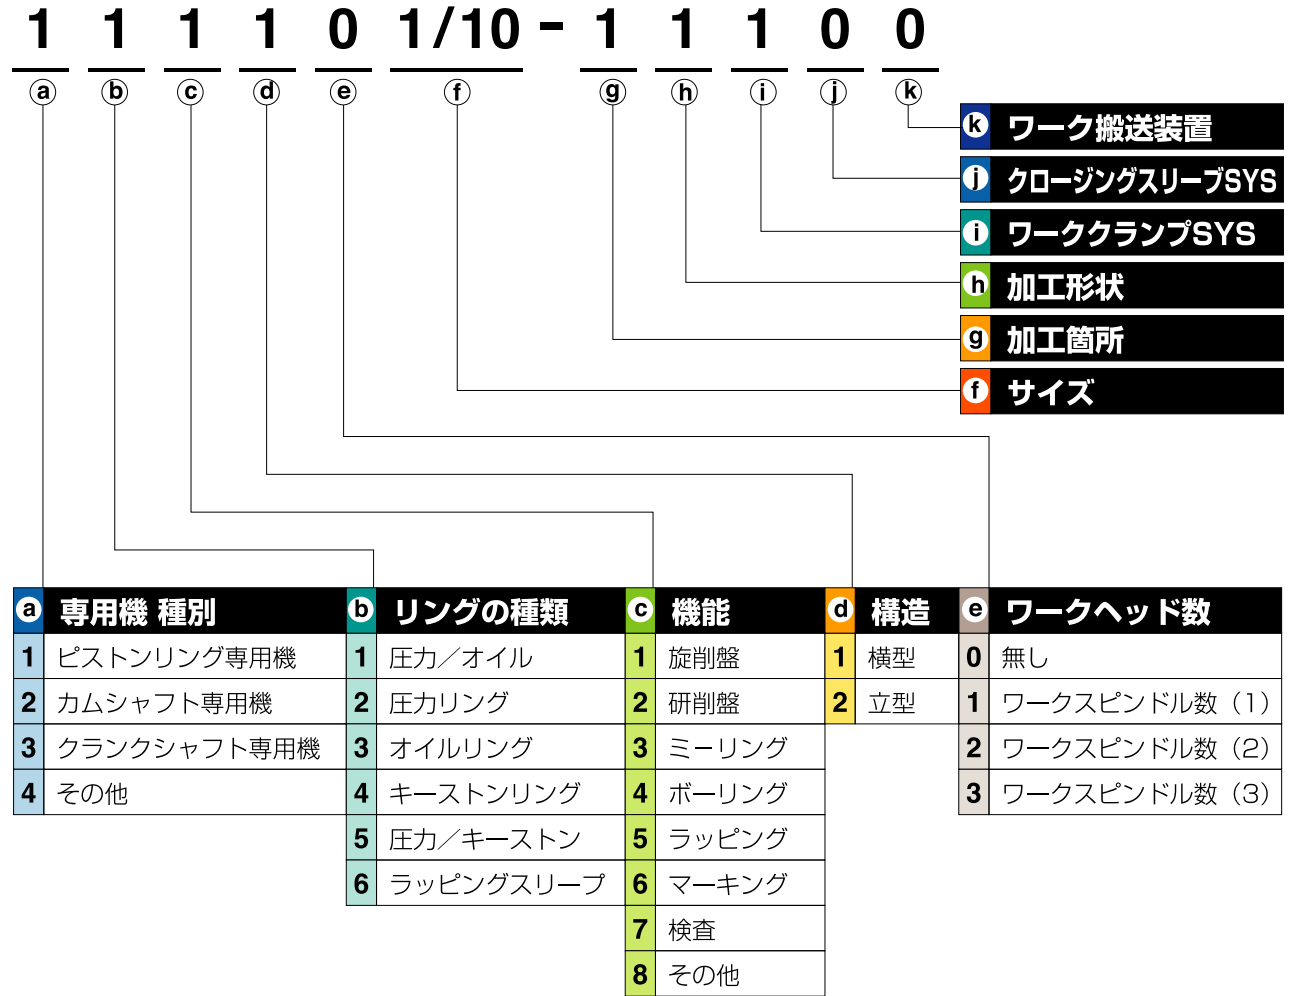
1 1 1 1 0 1/10 - 1 1 1 0 0

ⓐ ⓑ ⓒ ⓓ ⓔ ⓕ ⓖ ⓗ ⓘ ⓙ ⓚ

k ワーク搬送装置
j クロージングスリーブSYS
i ワーククランプSYS
h 加工形状
g 加工箇所
f サイズ

| a | 専用機 種別 |
|---|---|
| 1 | ピストンリング専用機 |
| 2 | カムシャフト専用機 |
| 3 | クランクシャフト専用機 |
| 4 | その他 |

| b | リングの種類 |
|---|---|
| 1 | 圧力／オイル |
| 2 | 圧力リング |
| 3 | オイルリング |
| 4 | キーストンリング |
| 5 | 圧力／キーストン |
| 6 | ラッピングスリーブ |

| c | 機能 |
|---|---|
| 1 | 旋削盤 |
| 2 | 研削盤 |
| 3 | ミーリング |
| 4 | ボーリング |
| 5 | ラッピング |
| 6 | マーキング |
| 7 | 検査 |
| 8 | その他 |

| d | 構造 |
|---|---|
| 1 | 横型 |
| 2 | 立型 |

| e | ワークヘッド数 |
|---|---|
| 0 | 無し |
| 1 | ワークスピンドル数（1） |
| 2 | ワークスピンドル数（2） |
| 3 | ワークスピンドル数（3） |